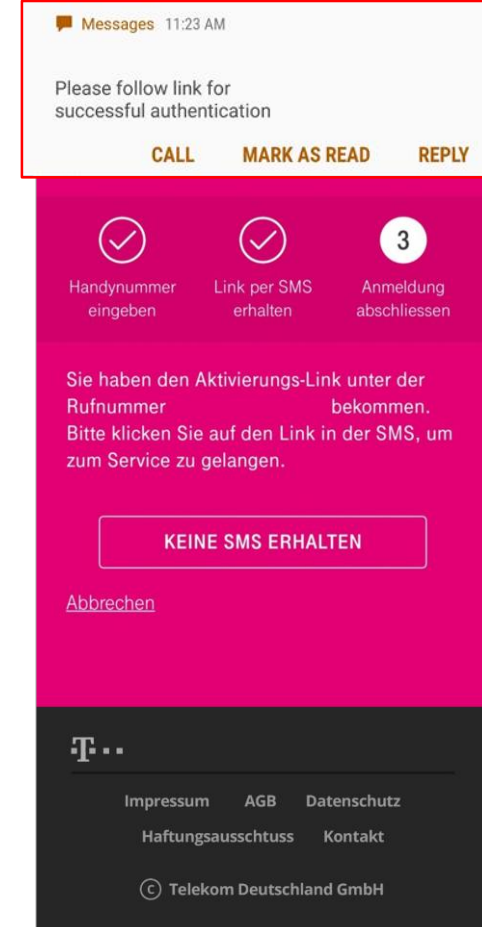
Messages 11:23 AM

Please follow link for successful authentication

CALL MARK AS READ REPLY

Handynummer eingeben

Link per SMS erhalten

3

Anmeldung abschliessen

Sie haben den Aktivierungs-Link unter der Rufnummer bekommen. Bitte klicken Sie auf den Link in der SMS, um zum Service zu gelangen.

KEINE SMS ERHALTEN

Abbrechen

T · ·

Impressum AGB Datenschutz

Haftungsausschtuss Kontakt

© Telekom Deutschland GmbH